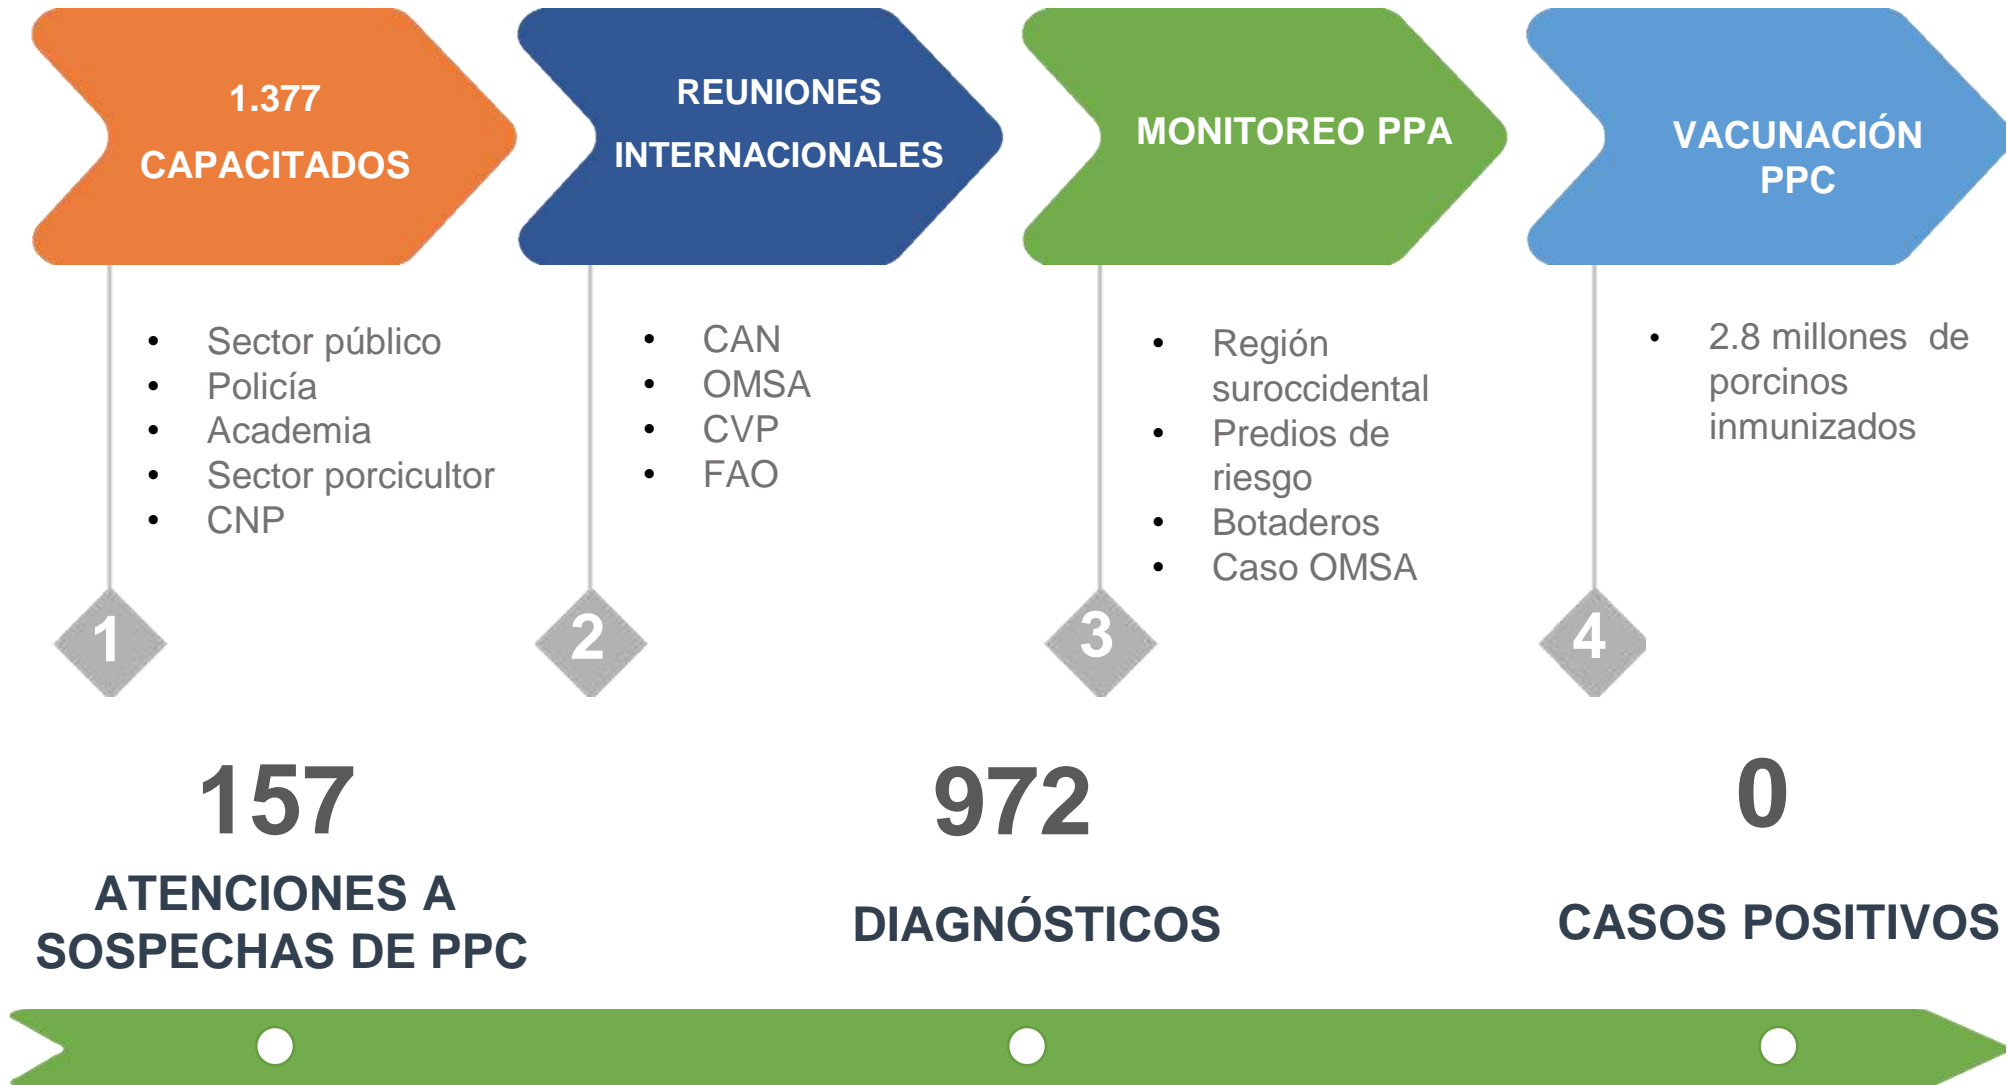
1.377
CAPACITADOS

- Sector público
- Policía
- Academia
- Sector porcicultor
- CNP

1

REUNIONES INTERNACIONALES

- CAN
- OMSA
- CVP
- FAO

2

MONITOREO PPA

- Región suroccidental
- Predios de riesgo
- Botaderos
- Caso OMSA

3

VACUNACIÓN PPC

- 2.8 millones de porcinos inmunizados

4

157
ATENCIONES A SOSPECHAS DE PPC

972
DIAGNÓSTICOS

0
CASOS POSITIVOS